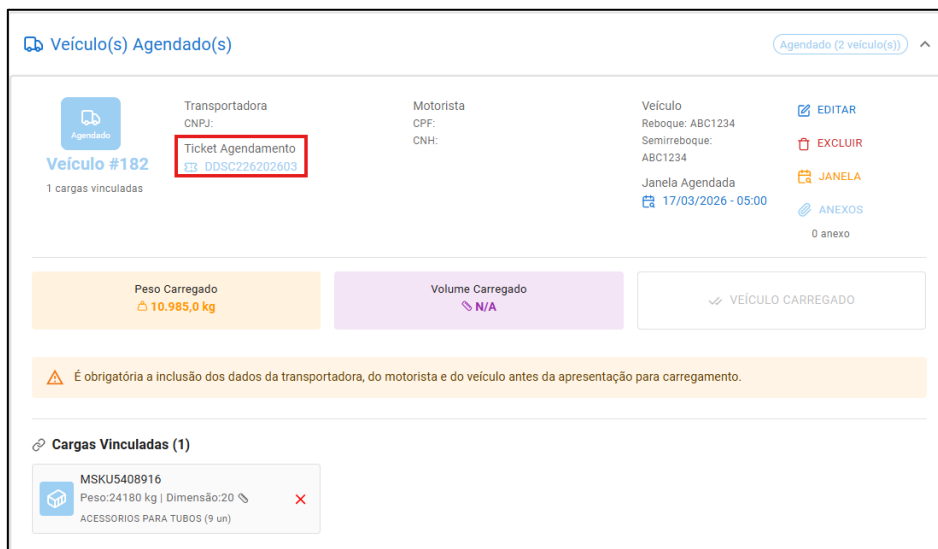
Veículo(s) Agendado(s)

Agendado (2 veículo(s))

Agendado

Veículo #182

1 cargas vinculadas

Transportadora
CNPJ:

Ticket Agendamento
DDSC226202603

Motorista
CPF:
CNH:

Veículo
Reboque: ABC1234
Semirreboque: ABC1234

Janela Agendada
17/03/2026 - 05:00

EDITAR

EXCLUIR

JANELA

ANEXOS
0 anexo

Peso Carregado
10.985,0 kg

Volume Carregado
N/A

VEÍCULO CARREGADO

É obrigatória a inclusão dos dados da transportadora, do motorista e do veículo antes da apresentação para carregamento.

Cargas Vinculadas (1)

MSKU5408916
Peso:24180 kg | Dimensão:20
ACESSORIOS PARA TUBOS (9 un)